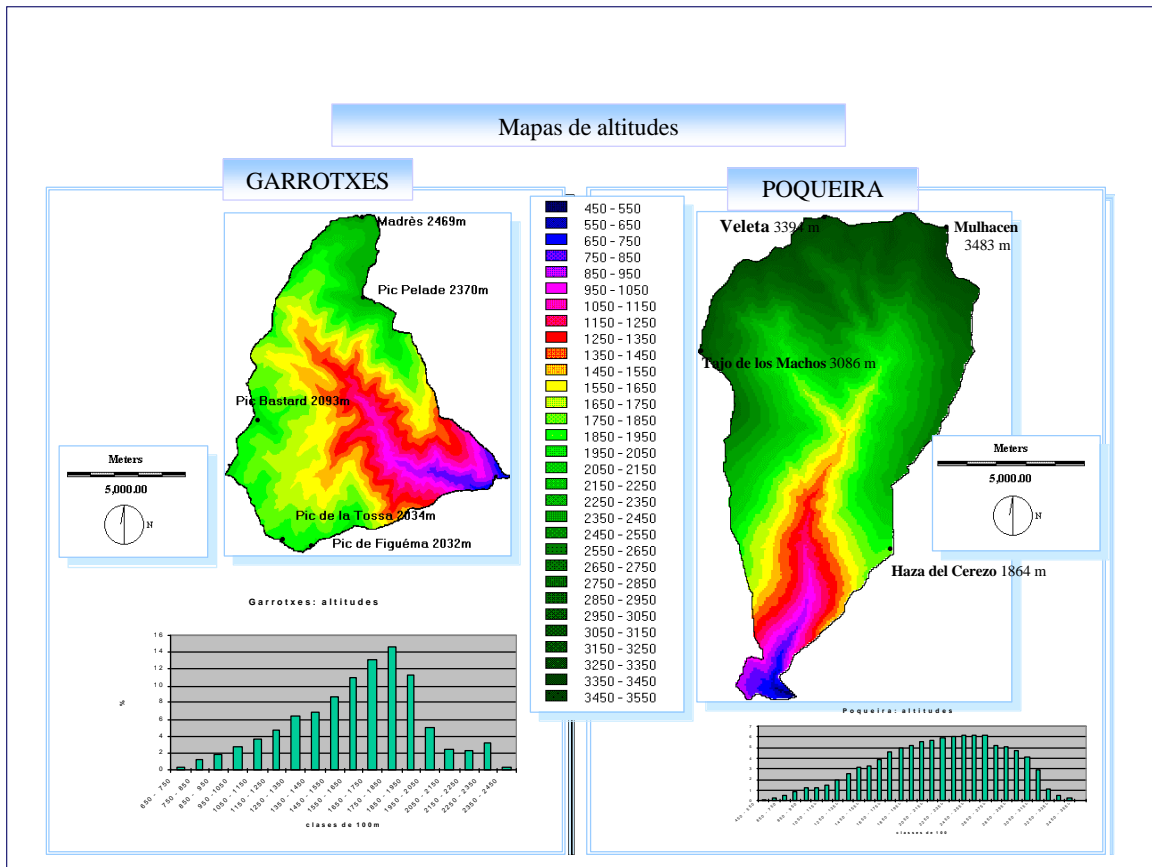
Mapas de altitudes

GARROTXES

Madrès 2469m

Pic Pelade 2370m

Pic Bastard 2093m

Pic de la Tossa 2034m

Pic de Figuêma 2032m

Meters

5,000.00

N

450 - 550
550 - 650
650 - 750
750 - 850
850 - 950
950 - 1050
1050 - 1150
1150 - 1250
1250 - 1350
1350 - 1450
1450 - 1550
1550 - 1650
1650 - 1750
1750 - 1850
1850 - 1950
1950 - 2050
2050 - 2150
2150 - 2250
2250 - 2350
2350 - 2450
2450 - 2550
2550 - 2650
2650 - 2750
2750 - 2850
2850 - 2950
2950 - 3050
3050 - 3150
3150 - 3250
3250 - 3350
3350 - 3450
3450 - 3550

POQUEIRA

Veleta 3394 m

Mulhacen 3483 m

Tajo de los Machos 3086 m

Meters

5,000.00

N

Haza del Cerezo 1864 m

Garrotxes: altitudes

16
14
12
10
8
6
4
2
0

%

650 - 750
750 - 850
850 - 950
950 - 1050
1050 - 1150
1150 - 1250
1250 - 1350
1350 - 1450
1450 - 1550
1550 - 1650
1650 - 1750
1750 - 1850
1850 - 1950
1950 - 2050
2050 - 2150
2150 - 2250
2250 - 2350
2350 - 2450

clases de 100m

Poqueira: altitudes

7
6
5
4
3
2
1
0

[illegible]

clases de 100